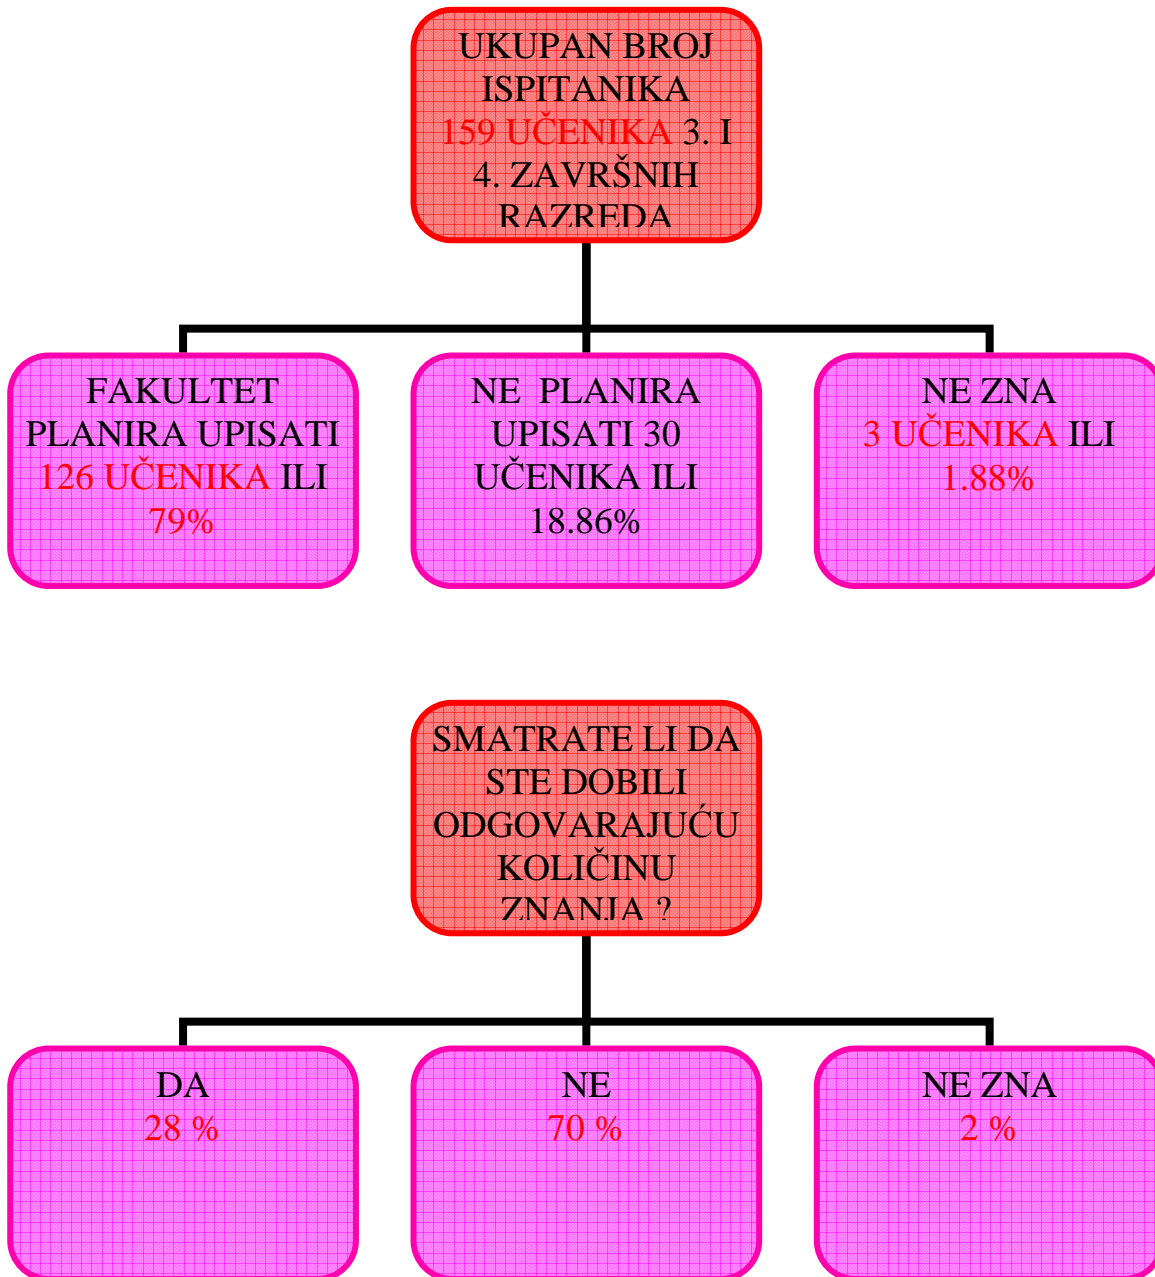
UKUPAN BROJ ISPITANIKA 159 UČENIKA 3. I 4. ZAVRŠNIH RAZREDA

FAKULTET PLANIRA UPISATI 126 UČENIKA ILI 79%

NE PLANIRA UPISATI 30 UČENIKA ILI 18.86%

NE ZNA 3 UČENIKA ILI 1.88%

SMATRATE LI DA STE DOBILI ODGOVARAJUĆU KOLIČINU ZNANJA ?

DA 28 %

NE 70 %

NE ZNA 2 %